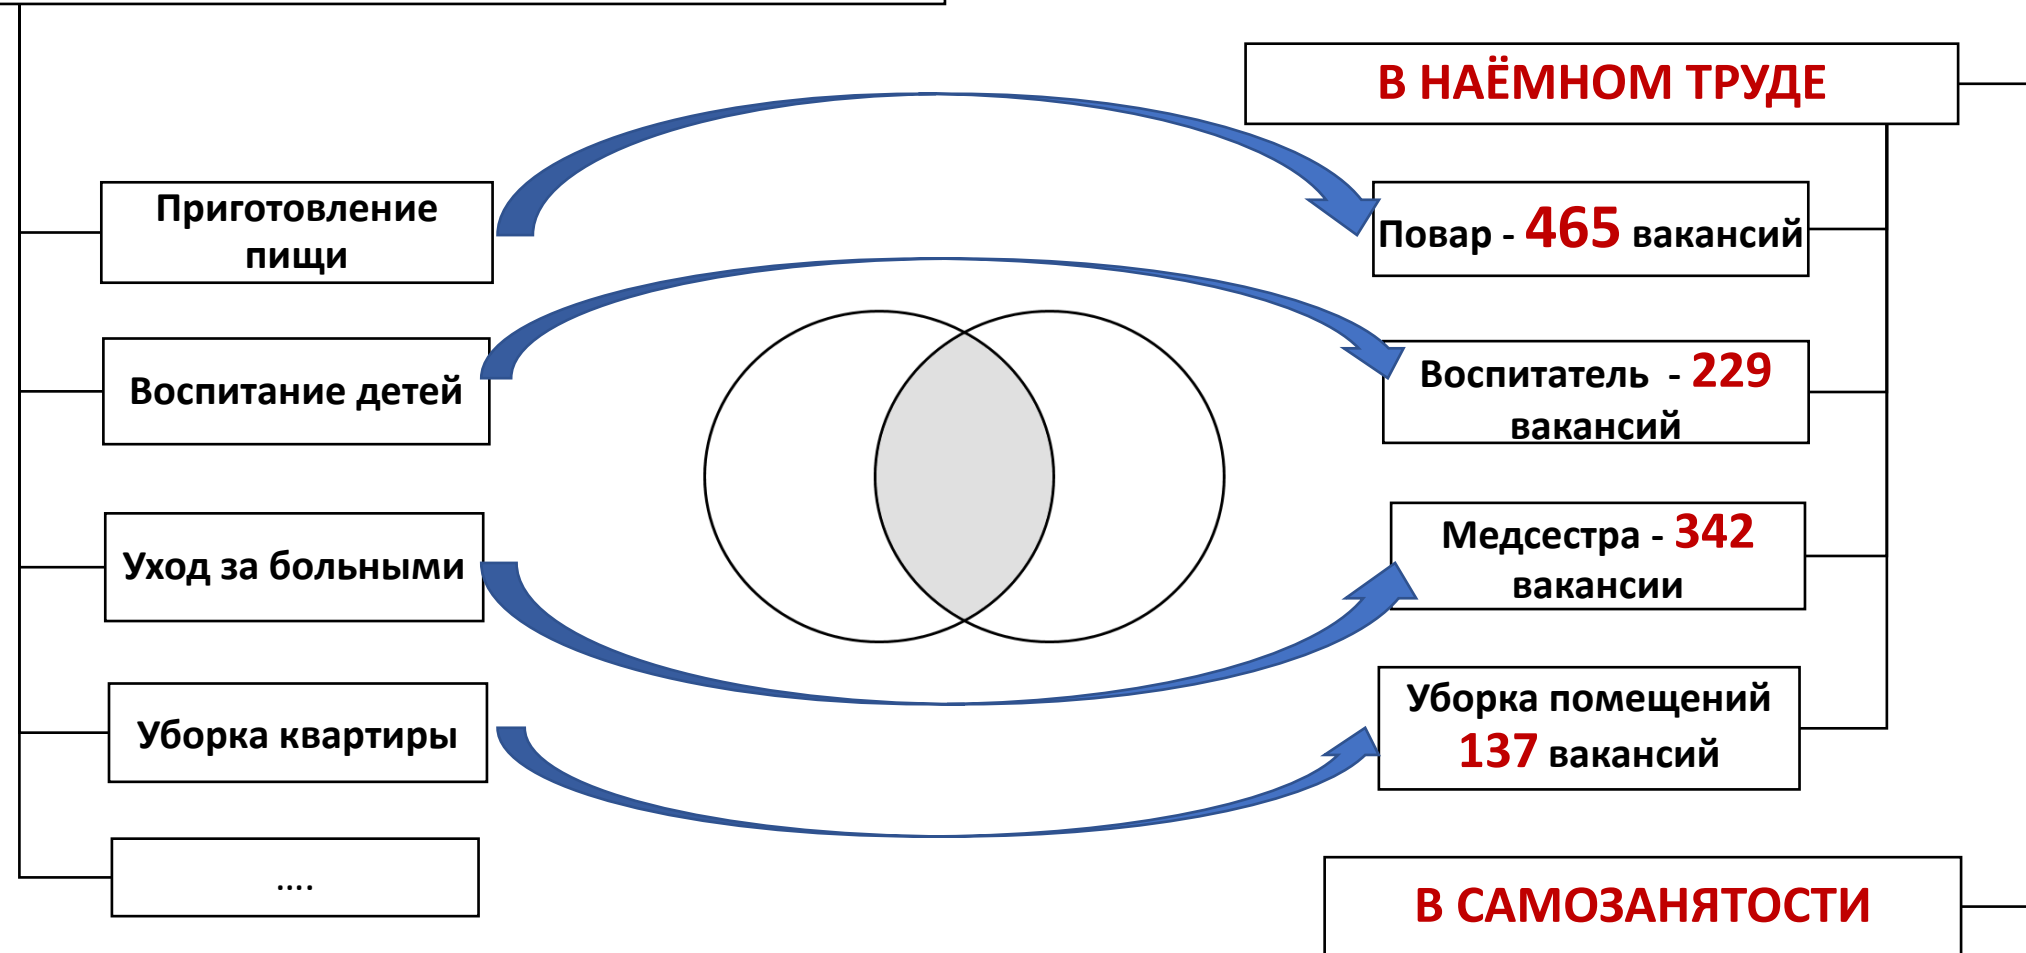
В НАЁМНОМ ТРУДЕ

Приготовление пищи

Повар - 465 вакансий

Воспитание детей

Воспитатель - 229 вакансий

Уход за больными

Медсестра - 342 вакансии

Уборка квартиры

Уборка помещений 137 вакансий

....

В САМОЗАНЯТОСТИ